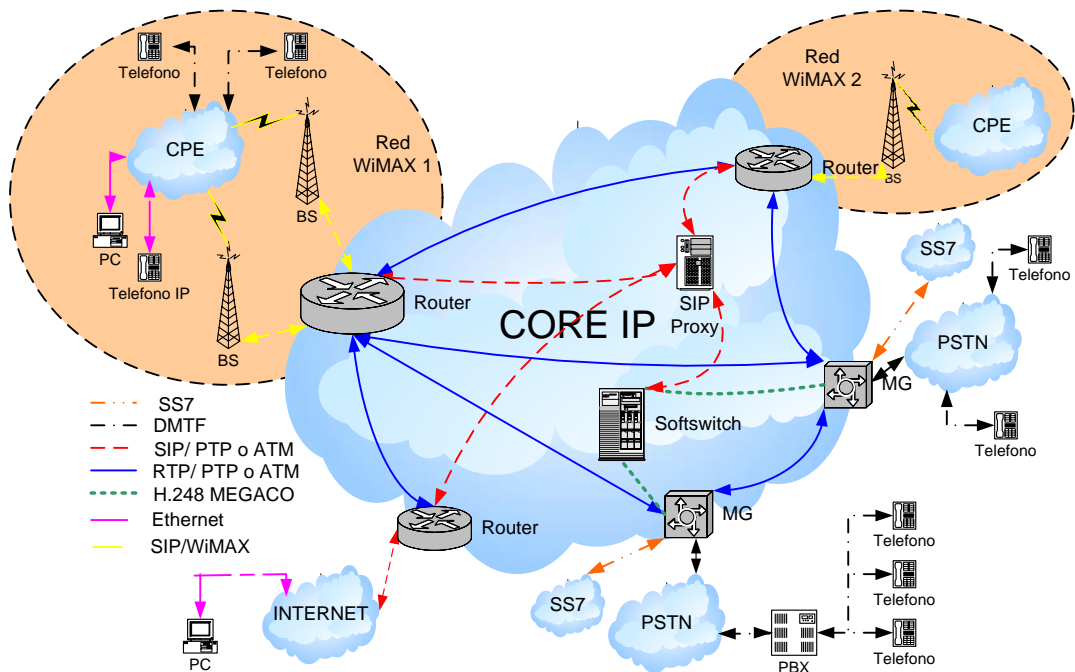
Telefono
Telefono
CPE
Red WiMAX 1
BS
PC
Telefono IP
BS
Router
Red WiMAX 2
CPE
Router
BS
SS7
Telefono
SIP Proxy
CORE IP
PSTN
MG
Softswitch
Telefono
SS7
DMTF
SIP/ PTP o ATM
RTP/ PTP o ATM
H.248 MEGACO
Ethernet
SIP/WiMAX
Router
MG
Telefono
Telefono
INTERNET
SS7
PSTN
PBX
Telefono
PC